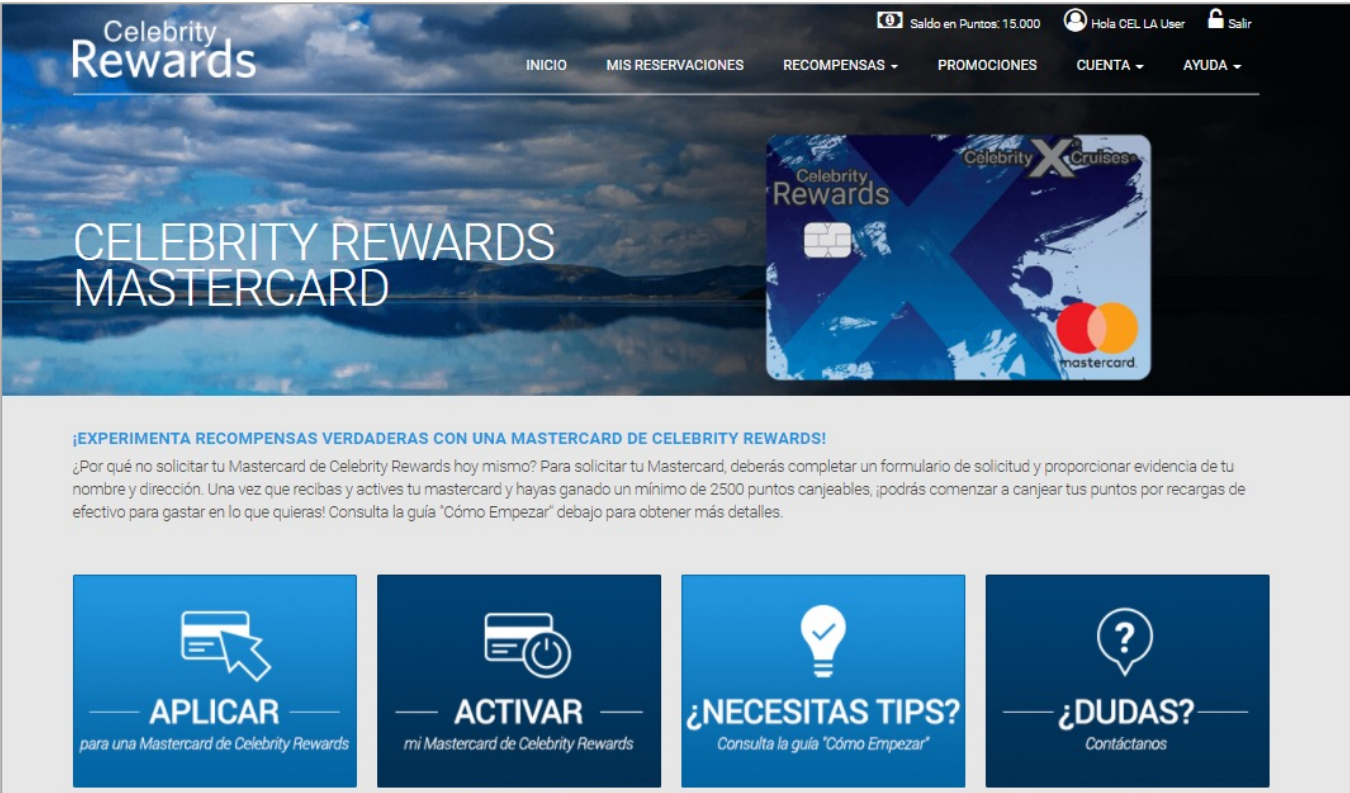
Celebrity Rewards

Saldo en Puntos: 15.000 Hola CEL LA User Salir

INICIO MIS RESERVACIONES RECOMPENSAS ▾ PROMOCIONES CUENTA ▾ AYUDA ▾

CELEBRITY REWARDS MASTERCARD

Celebrity X Cruises
Celebrity Rewards
mastercard

¡EXPERIMENTA RECOMPENSAS VERDADERAS CON UNA MASTERCARD DE CELEBRITY REWARDS!

¿Por qué no solicitar tu Mastercard de Celebrity Rewards hoy mismo? Para solicitar tu Mastercard, deberás completar un formulario de solicitud y proporcionar evidencia de tu nombre y dirección. Una vez que recibas y actives tu mastercard y hayas ganado un mínimo de 2500 puntos canjeables, ¡podrás comenzar a canjear tus puntos por recargas de efectivo para gastar en lo que quieras! Consulta la guía "Cómo Empezar" debajo para obtener más detalles.

APLICAR
para una Mastercard de Celebrity Rewards

ACTIVAR
mi Mastercard de Celebrity Rewards

¿NECESITAS TIPS?
Consulta la guía "Cómo Empezar"

¿DUDAS?
Contáctanos